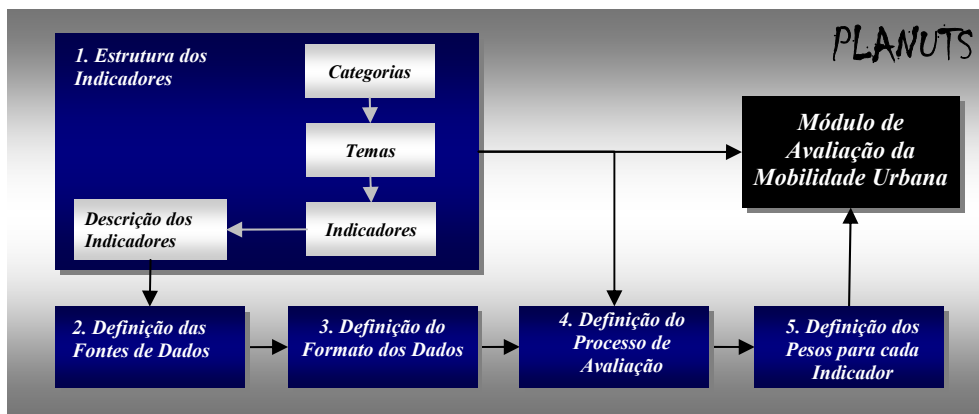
PLANUTS

1. Estrutura dos Indicadores

Categorias

Temas

Indicadores

Descrição dos Indicadores

Módulo de Avaliação da Mobilidade Urbana

2. Definição das Fontes de Dados

3. Definição do Formato dos Dados

4. Definição do Processo de Avaliação

5. Definição dos Pesos para cada Indicador